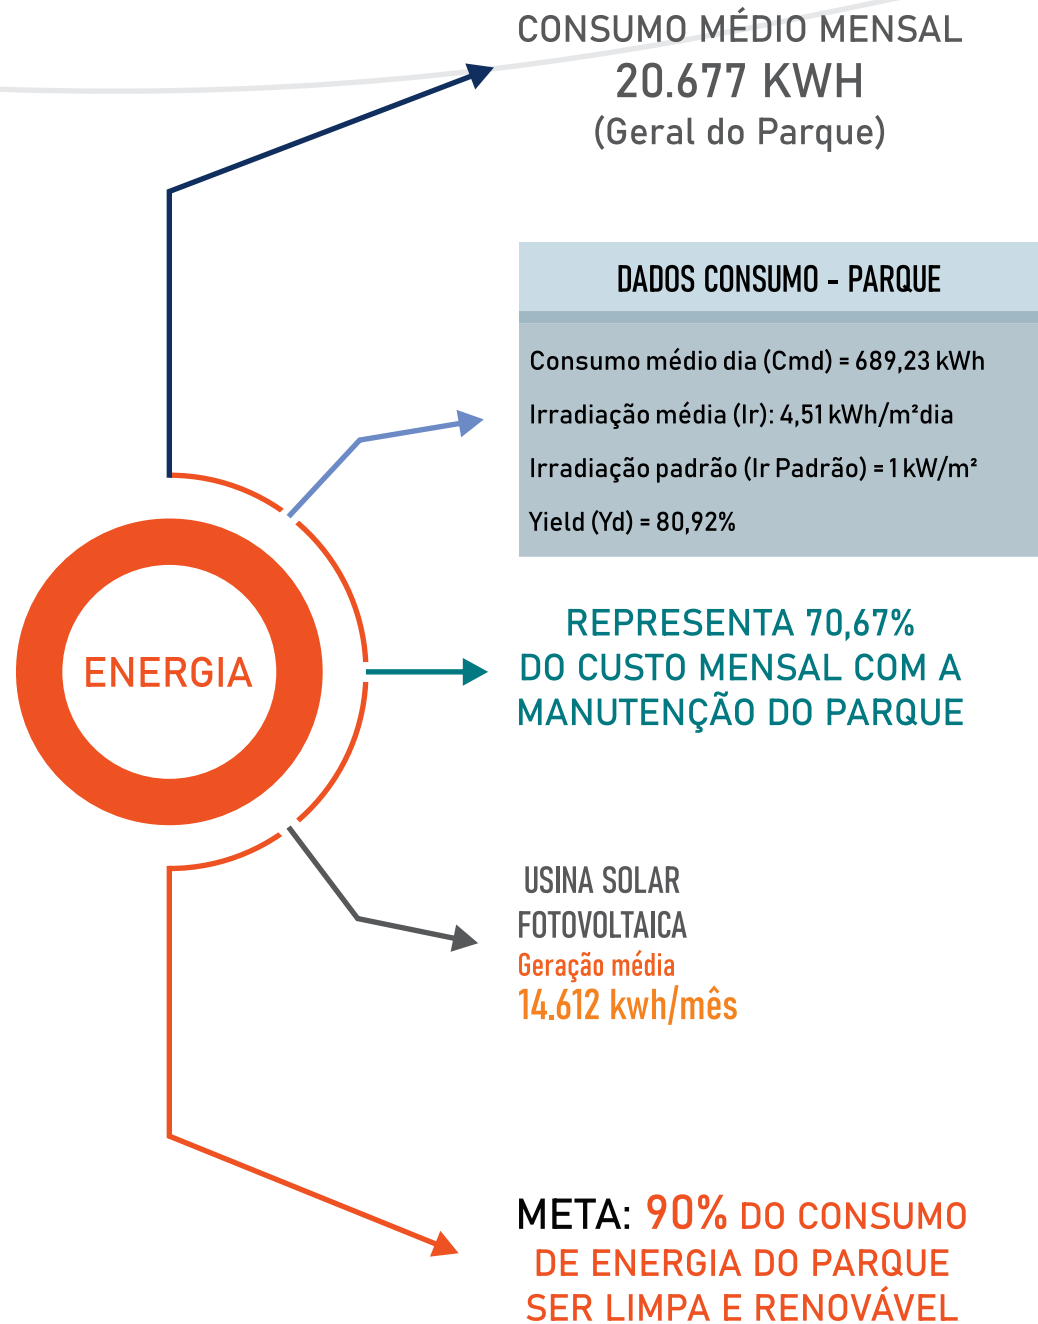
CONSUMO MÉDIO MENSAL
20.677 KWH
(Geral do Parque)

DADOS CONSUMO - PARQUE

Consumo médio dia (Cmd) = 689,23 kWh

Irradiação média (Ir): 4,51 kWh/m²dia

Irradiação padrão (Ir Padrão) = 1 kW/m²

Yield (Yd) = 80,92%

ENERGIA

REPRESENTA 70,67% DO CUSTO MENSAL COM A MANUTENÇÃO DO PARQUE

USINA SOLAR FOTOVOLTAICA
Geração média
14.612 kwh/mês

META: 90% DO CONSUMO DE ENERGIA DO PARQUE SER LIMPA E RENOVÁVEL